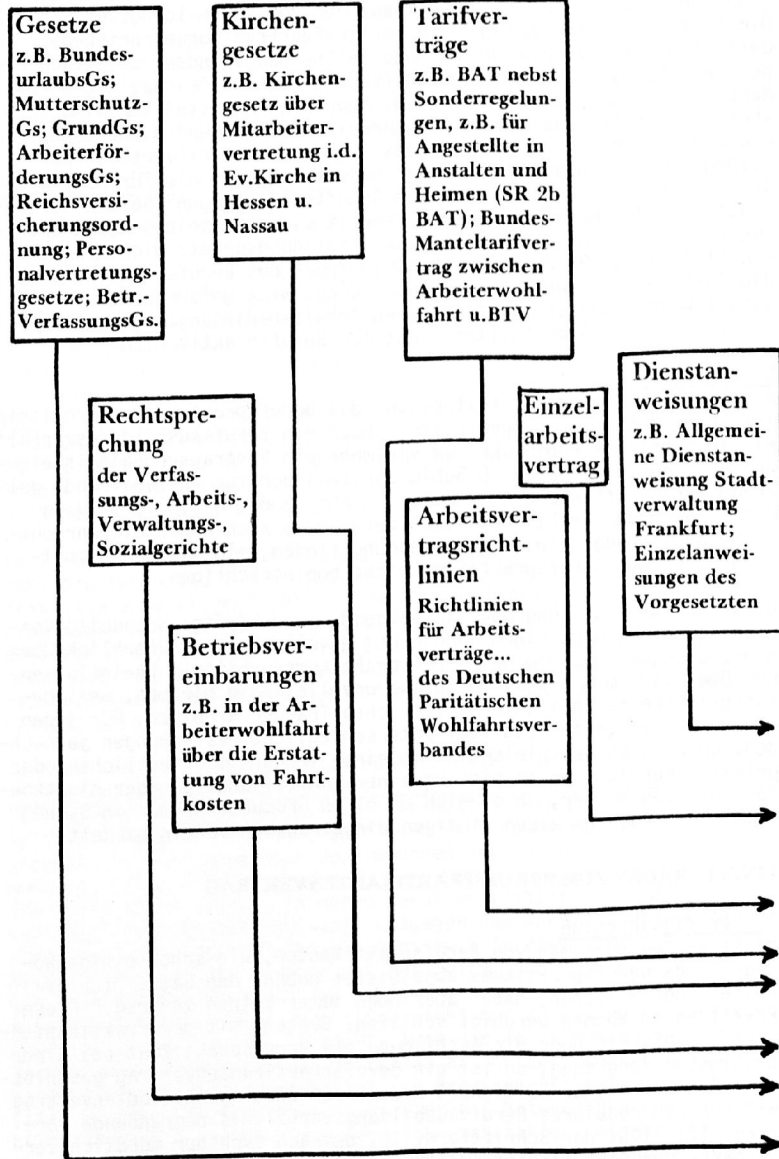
Gesetze
z.B. BundesurlaubsGs; MutterschutzGs; GrundGs; ArbeiterförderungsGs; Reichsversicherungsordnung; Personalvertretungsgesetze; Betr.-VerfassungsGs.

Kirchengesetze
z.B. Kirchengesetz über Mitarbeitervertretung i.d. Ev.Kirche in Hessen u. Nassau

Tarifverträge
z.B. BAT nebst Sonderregelungen, z.B. für Angestellte in Anstalten und Heimen (SR 2b BAT); Bundes-Manteltarifvertrag zwischen Arbeiterwohlfahrt u.BTV

Dienstanweisungen
z.B. Allgemeine Dienstanweisung Stadtverwaltung Frankfurt; Einzelanweisungen des Vorgesetzten

Einzelarbeitsvertrag

Rechtsprechung
der Verfassungs-, Arbeits-, Verwaltungs-, Sozialgerichte

Arbeitsvertragsrichtlinien
Richtlinien für Arbeitsverträge... des Deutschen Paritätischen Wohlfahrtsverbandes

Betriebsvereinbarungen
z.B. in der Arbeiterwohlfahrt über die Erstattung von Fahrtkosten